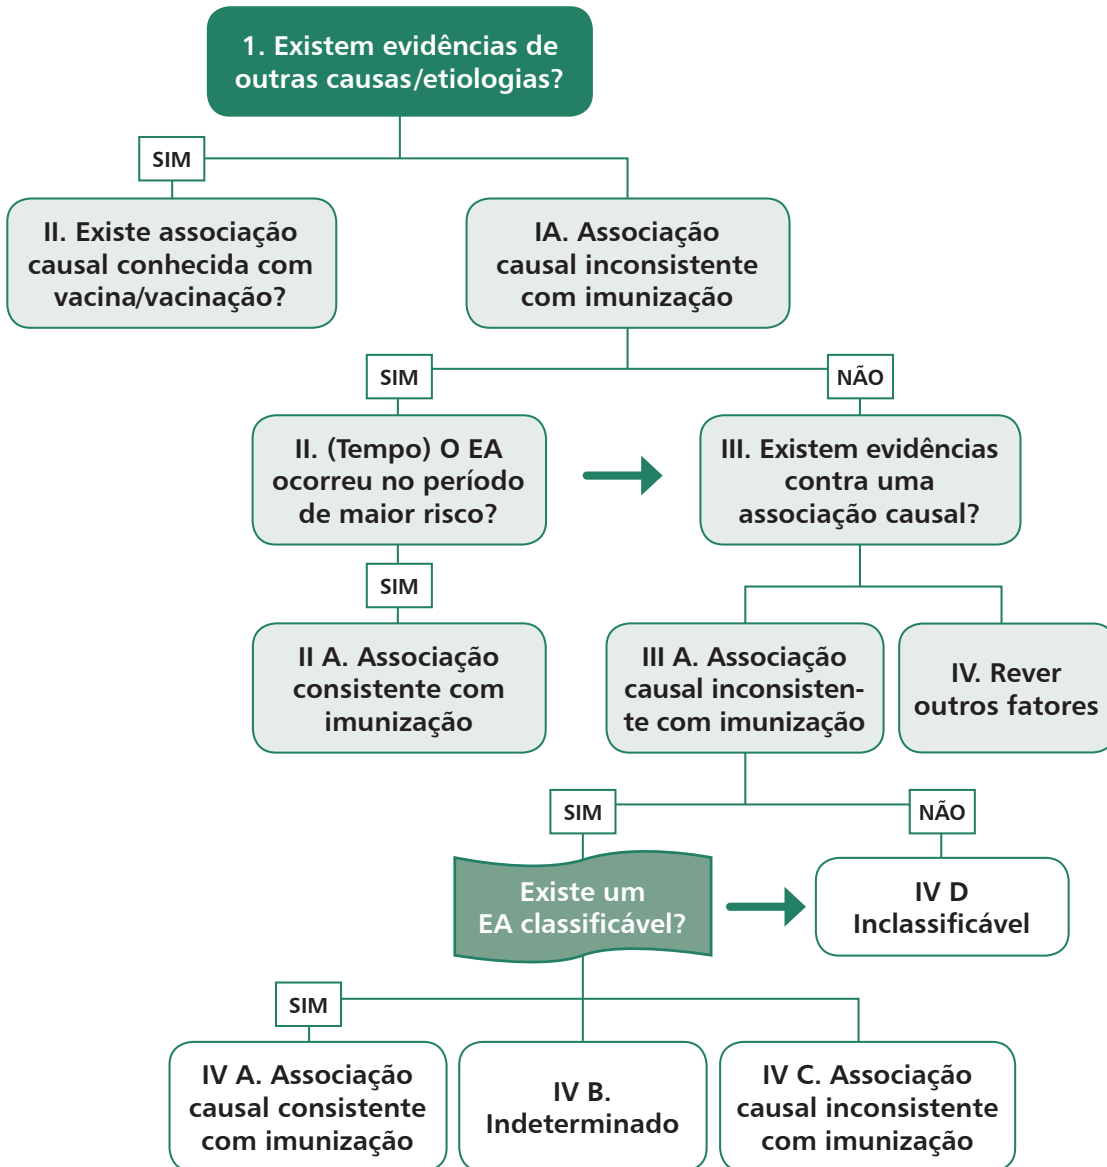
1. Existem evidências de outras causas/etiologias?

SIM

II. Existe associação causal conhecida com vacina/vacinação?

IA. Associação causal inconsistente com imunização

SIM

NÃO

II. (Tempo) O EA ocorreu no período de maior risco?

III. Existem evidências contra uma associação causal?

SIM

II A. Associação consistente com imunização

III A. Associação causal inconsistente com imunização

IV. Rever outros fatores

SIM

NÃO

Existe um EA classificável?

IV D Inclassificável

SIM

IV A. Associação causal consistente com imunização

IV B. Indeterminado

IV C. Associação causal inconsistente com imunização